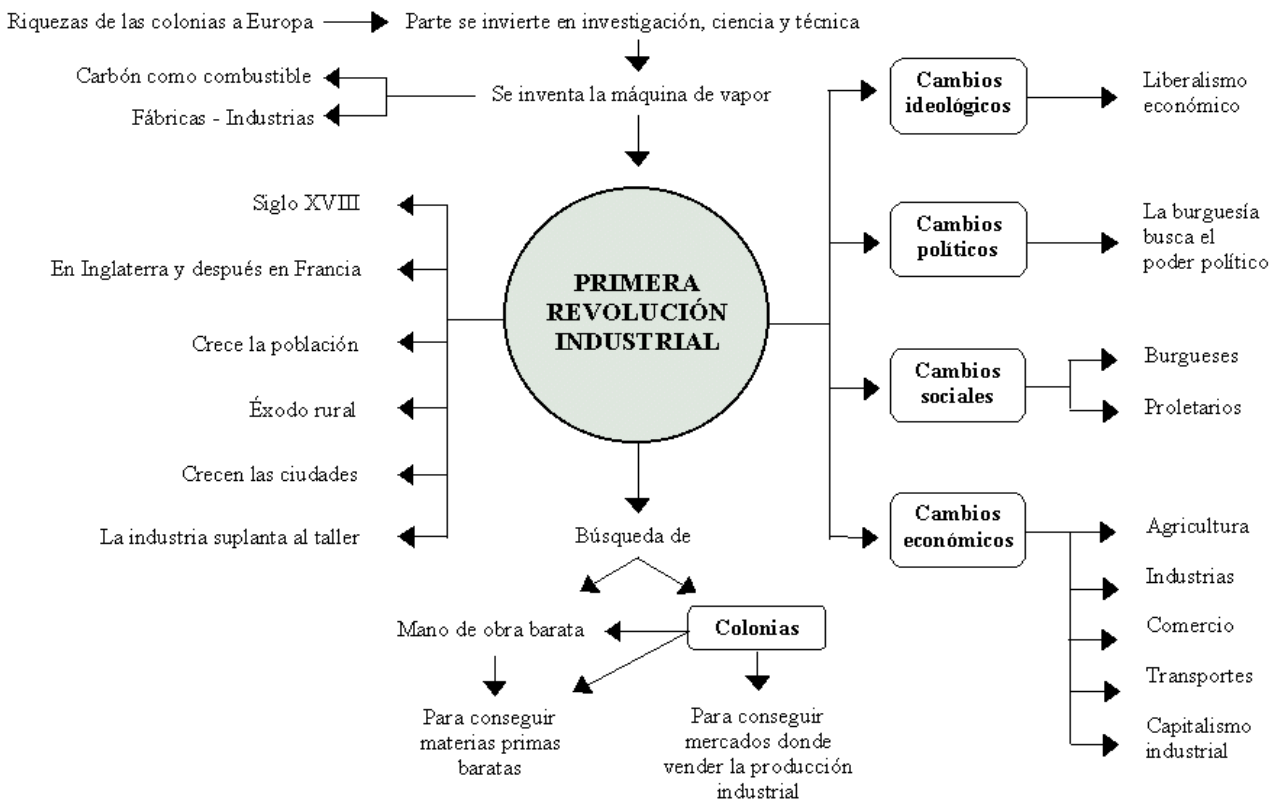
Riquezas de las colonias a Europa → Parte se invierte en investigación, ciencia y técnica

Carbón como combustible

Fábricas - Industrias

Se inventa la máquina de vapor

Siglo XVIII

En Inglaterra y después en Francia

Crece la población

Éxodo rural

Crecen las ciudades

La industria suplanta al taller

PRIMERA REVOLUCIÓN INDUSTRIAL

Cambios ideológicos

Liberalismo económico

Cambios políticos

La burguesía busca el poder político

Cambios sociales

Burgueses

Proletarios

Cambios económicos

Agricultura

Industrias

Comercio

Transportes

Capitalismo industrial

Búsqueda de

Mano de obra barata

Colonias

Para conseguir materias primas baratas

Para conseguir mercados donde vender la producción industrial